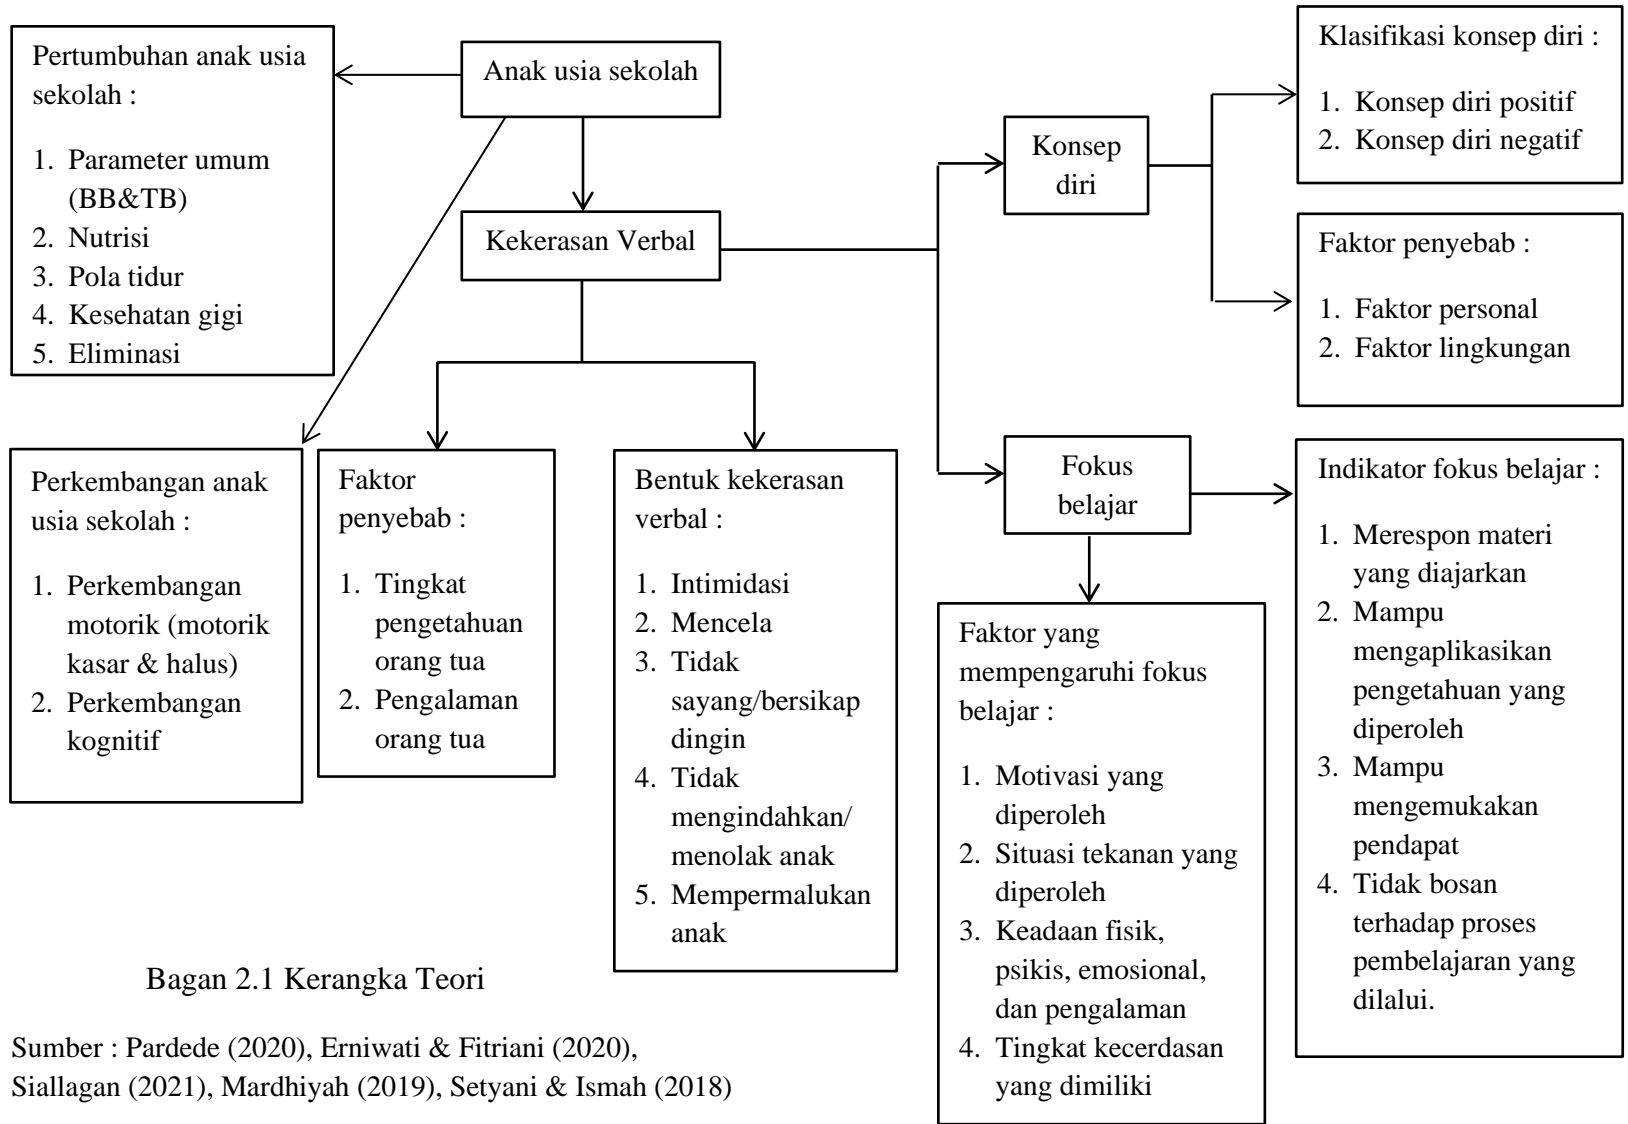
Pertumbuhan anak usia sekolah :

1. Parameter umum (BB&TB)
2. Nutrisi
3. Pola tidur
4. Kesehatan gigi
5. Eliminasi

Anak usia sekolah

Kekerasan Verbal

Konsep diri

Klasifikasi konsep diri :

1. Konsep diri positif
2. Konsep diri negatif

Faktor penyebab :

1. Faktor personal
2. Faktor lingkungan

Fokus belajar

Indikator fokus belajar :

1. Merespon materi yang diajarkan
2. Mampu mengaplikasikan pengetahuan yang diperoleh
3. Mampu mengemukakan pendapat
4. Tidak bosan terhadap proses pembelajaran yang dilalui.

Perkembangan anak usia sekolah :

1. Perkembangan motorik (motorik kasar & halus)
2. Perkembangan kognitif

Faktor penyebab :

1. Tingkat pengetahuan orang tua
2. Pengalaman orang tua

Bentuk kekerasan verbal :

1. Intimidasi
2. Mencela
3. Tidak sayang/bersikap dingin
4. Tidak mengindahkan/ menolak anak
5. Mempermalukan anak

Faktor yang mempengaruhi fokus belajar :

1. Motivasi yang diperoleh
2. Situasi tekanan yang diperoleh
3. Keadaan fisik, psikis, emosional, dan pengalaman
4. Tingkat kecerdasan yang dimiliki

Bagan 2.1 Kerangka Teori

Sumber : Pardede (2020), Erniwati & Fitriani (2020), Siallagan (2021), Mardhiyah (2019), Setyani & Ismah (2018)